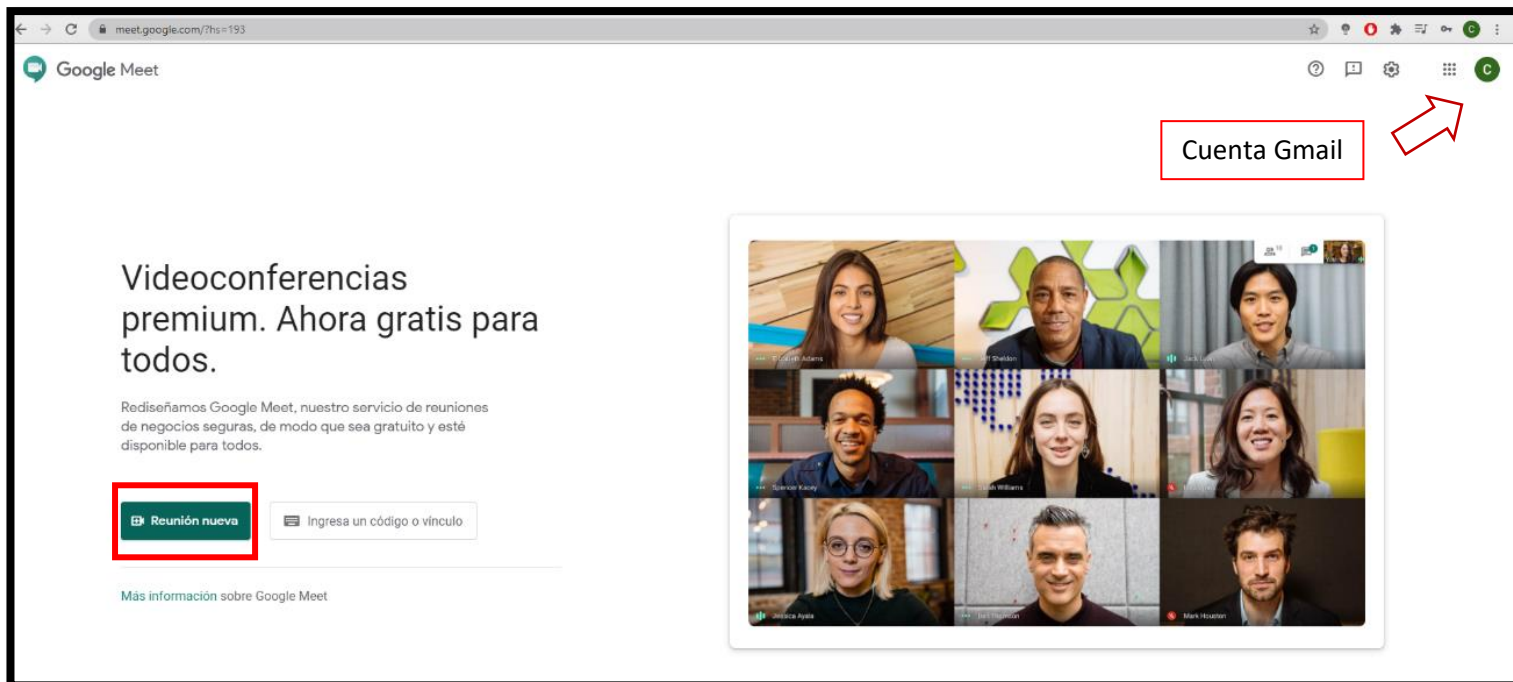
meet.google.com/?hs=193

C

Google Meet

C

Cuenta Gmail

Videoconferencias premium. Ahora gratis para todos.

Rediseñamos Google Meet, nuestro servicio de reuniones de negocios seguras, de modo que sea gratuito y esté disponible para todos.

Reunión nueva

Ingresa un código o vínculo

Más información sobre Google Meet

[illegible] Adams
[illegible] Sheldon
Jack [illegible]
Spencer Kacey
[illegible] Williams
Jessica Ayala
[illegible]
Mark Houston